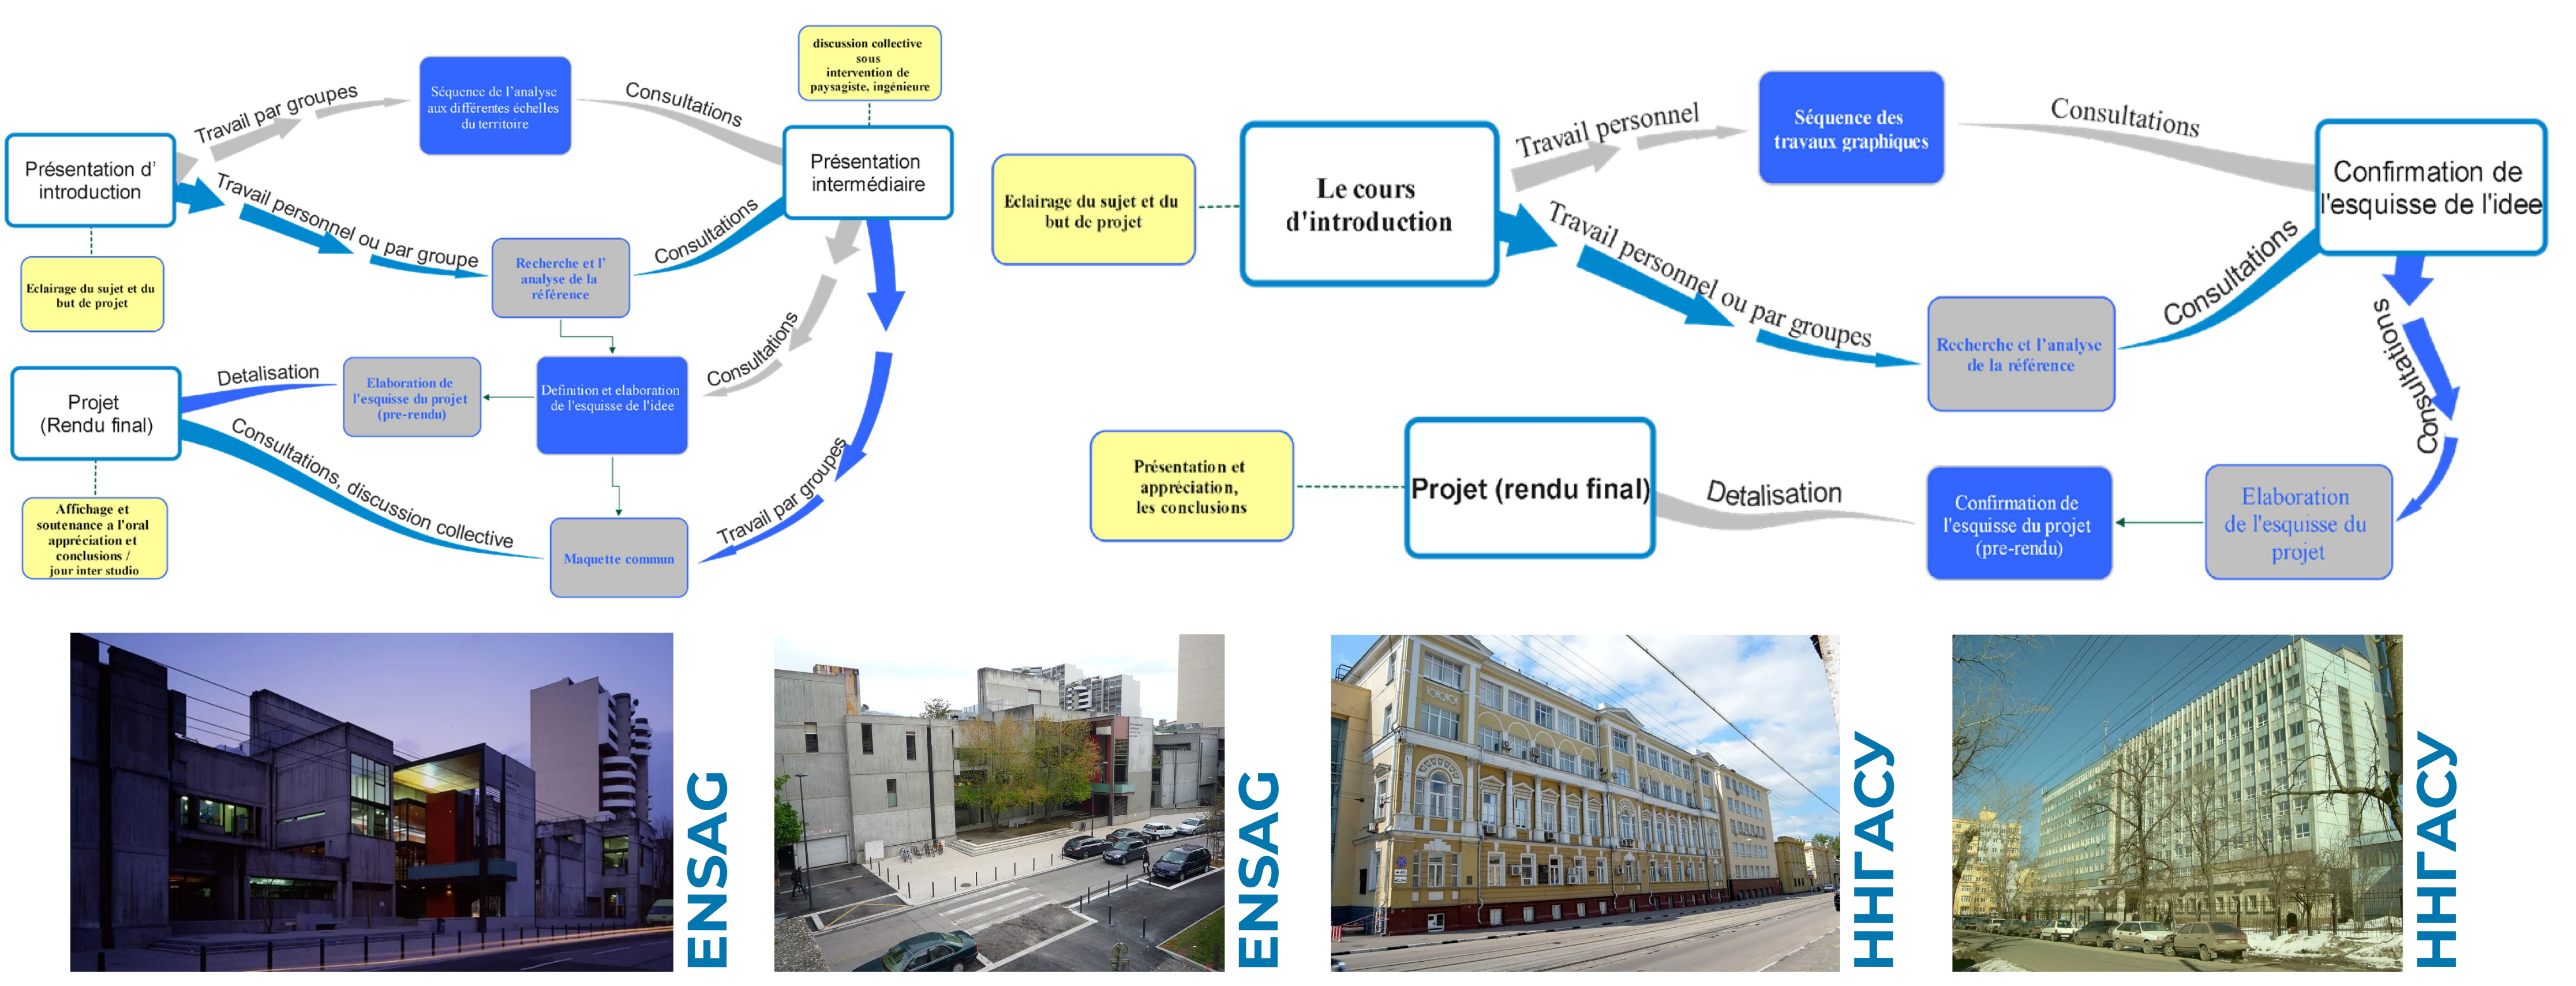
Présentation d' introduction

Travail par groupes

Séquence de l'analyse aux différentes échelles du territoire

Consultations

discussion collective sous intervention de paysagiste, ingénieure

Présentation intermédiaire

Travail personnel ou par groupe

Recherche et l' analyse de la référence

Consultations

Eclairage du sujet et du but de projet

Consultations

Projet (Rendu final)

Detalisation

Elaboration de l'esquisse du projet (pre-rendu)

Definition et elaboration de l'esquisse de l'idee

Consultations, discussion collective

Maquette commun

Travail par groupes

Affichage et soutenance a l'oral appréciation et conclusions / jour inter studio

Eclairage du sujet et du but de projet

Le cours d'introduction

Travail personnel

Séquence des travaux graphiques

Consultations

Confirmation de l'esquisse de l'idee

Travail personnel ou par groupes

Recherche et l'analyse de la référence

Consultations

Consultations

Présentation et appréciation, les conclusions

Projet (rendu final)

Detalisation

Confirmation de l'esquisse du projet (pre-rendu)

Elaboration de l'esquisse du projet

ENSAG

ENSAG

ННГАСУ

ННГАСУ